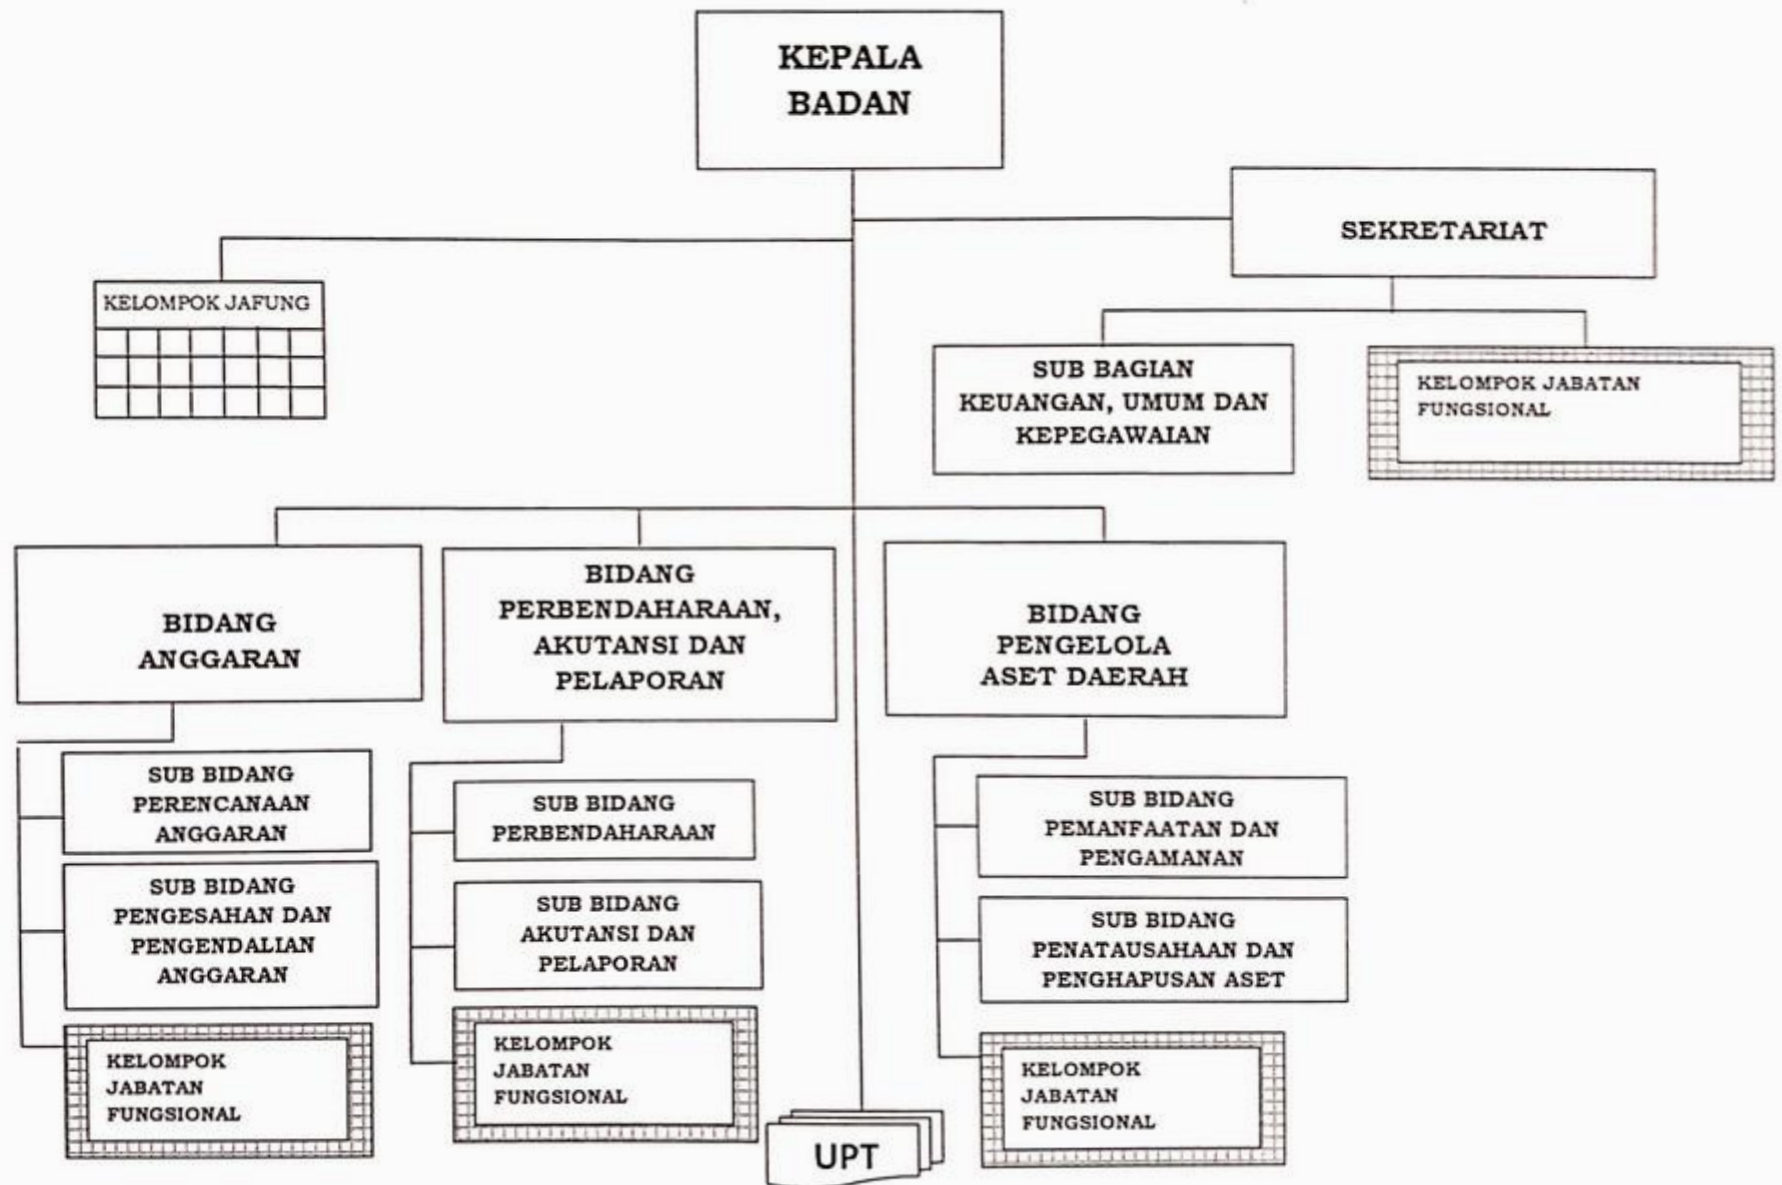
KEPALA BADAN

SEKRETARIAT

KELOMPOK JAFUNG

SUB BAGIAN KEUANGAN, UMUM DAN KEPEGAWAIAN

KELOMPOK JABATAN FUNGSIONAL

BIDANG ANGGARAN

BIDANG PERBENDAHARAAN, AKUTANSI DAN PELAPORAN

BIDANG PENGELOLA ASET DAERAH

SUB BIDANG PERENCANAAN ANGGARAN

SUB BIDANG PENGESAHAN DAN PENGENDALIAN ANGGARAN

KELOMPOK JABATAN FUNGSIONAL

SUB BIDANG PERBENDAHARAAN

SUB BIDANG AKUTANSI DAN PELAPORAN

KELOMPOK JABATAN FUNGSIONAL

SUB BIDANG PEMANFAATAN DAN PENGAMANAN

SUB BIDANG PENATAUSAHAAN DAN PENGHAPUSAN ASET

KELOMPOK JABATAN FUNGSIONAL

UPT